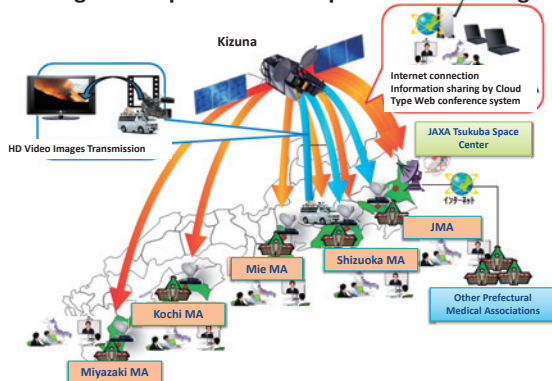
Kizuna

Internet connection
Information sharing by Cloud Type Web conference system

HD Video Images Transmission

JAXA Tsukuba Space Center

インターネット

インターネット

JMA

Shizuoka MA

Mie MA

Kochi MA

Other Prefectural Medical Associations

Miyazaki MA